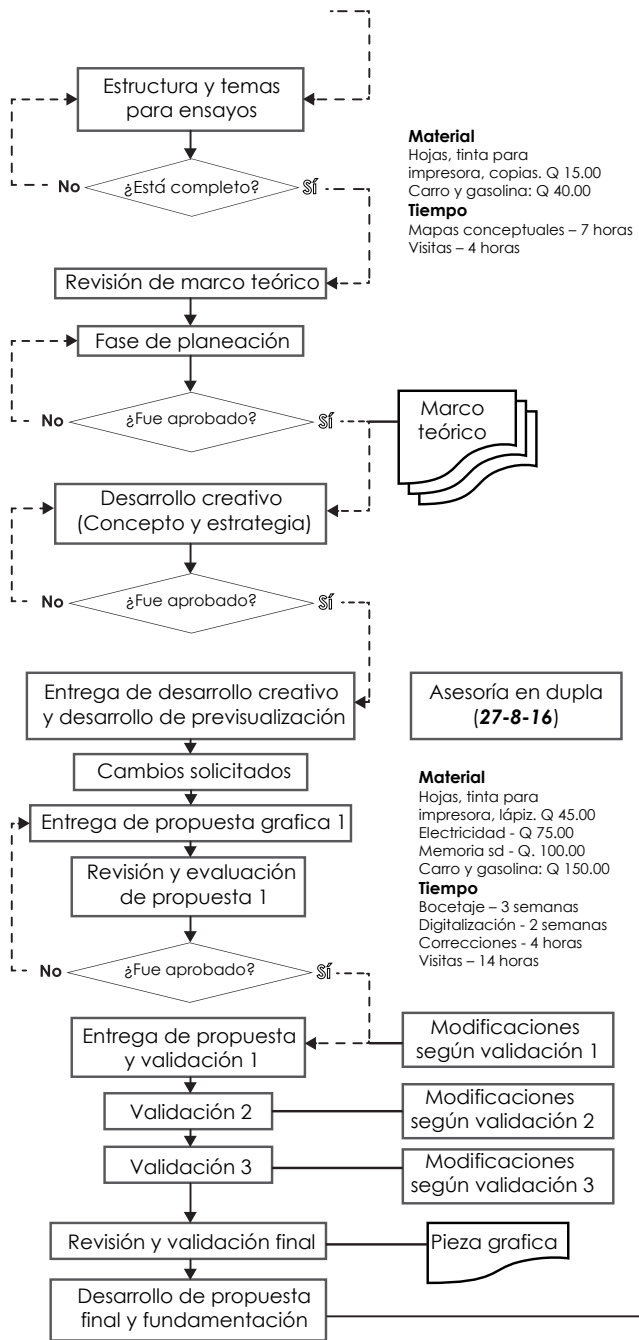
Estructura y temas para ensayos

No ¿Está completo? Sí

**Material**
Hojas, tinta para impresora, copias. Q 15.00
Carro y gasolina: Q 40.00
**Tiempo**
Mapas conceptuales – 7 horas
Visitas – 4 horas

Revisión de marco teórico

Fase de planeación

No ¿Fue aprobado? Sí

Marco teórico

Desarrollo creativo (Concepto y estrategia)

No ¿Fue aprobado? Sí

Entrega de desarrollo creativo y desarrollo de previsualización

Asesoría en dupla (**27-8-16**)

Cambios solicitados

**Material**
Hojas, tinta para impresora, lápiz. Q 45.00
Electricidad - Q 75.00
Memoria sd - Q. 100.00
Carro y gasolina: Q 150.00
**Tiempo**
Bocetaje – 3 semanas
Digitalización - 2 semanas
Correcciones - 4 horas
Visitas – 14 horas

Entrega de propuesta grafica 1

Revisión y evaluación de propuesta 1

No ¿Fue aprobado? Sí

Entrega de propuesta y validación 1

Modificaciones según validación 1

Validación 2

Modificaciones según validación 2

Validación 3

Modificaciones según validación 3

Revisión y validación final

Pieza grafica

Desarrollo de propuesta final y fundamentación